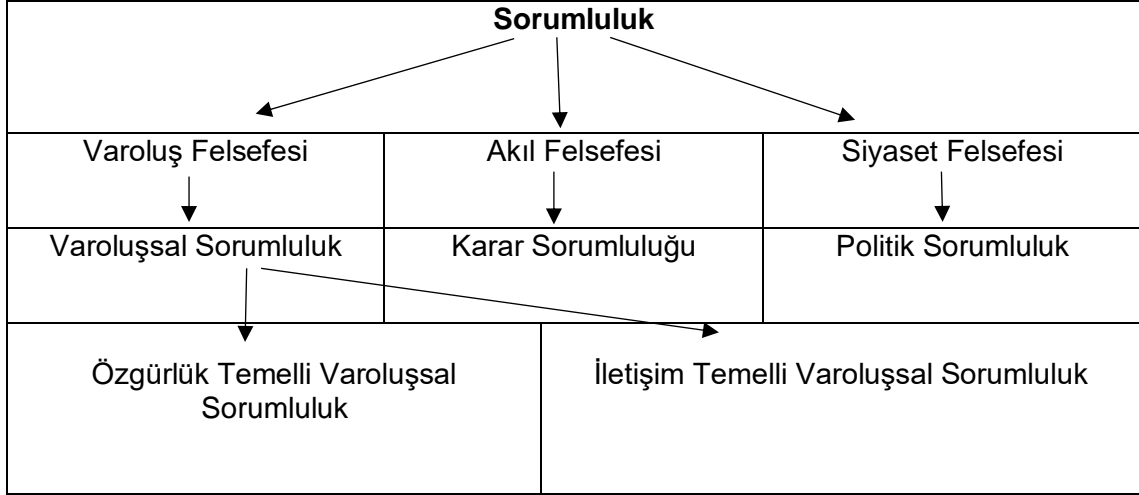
**Sorumluluk**

Varoluş Felsefesi

Akıl Felsefesi

Siyaset Felsefesi

Varoluşsal Sorumluluk

Karar Sorumluluğu

Politik Sorumluluk

Özgürlük Temelli Varoluşsal Sorumluluk

İletişim Temelli Varoluşsal Sorumluluk